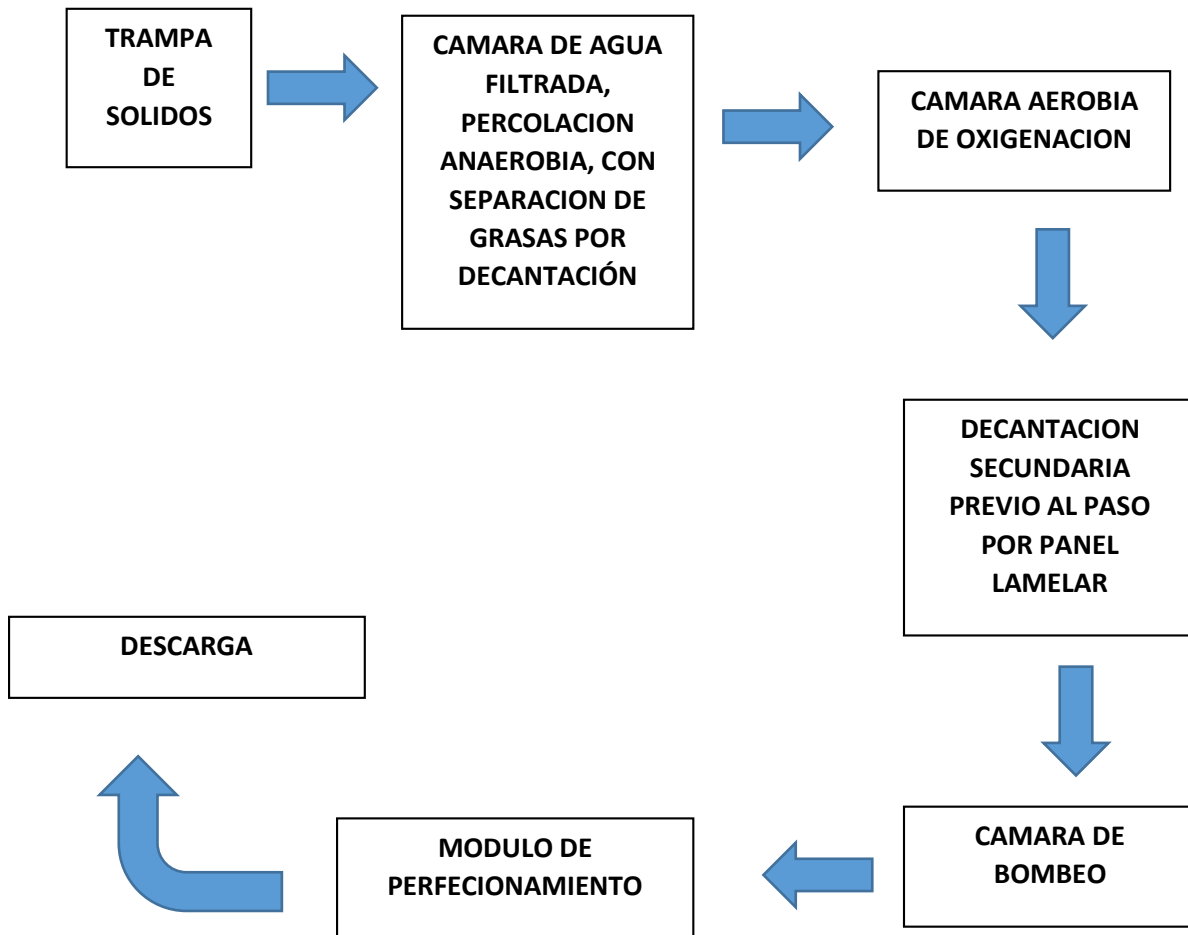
TRAMPA DE SOLIDOS

CAMARA DE AGUA FILTRADA, PERCOLACION ANAEROBIA, CON SEPARACION DE GRASAS POR DECANTACIÓN

CAMARA AEROBIA DE OXIGENACION

DECANTACION SECUNDARIA PREVIO AL PASO POR PANEL LAMELAR

CAMARA DE BOMBEO

MODULO DE PERFECIONAMIENTO

DESCARGA